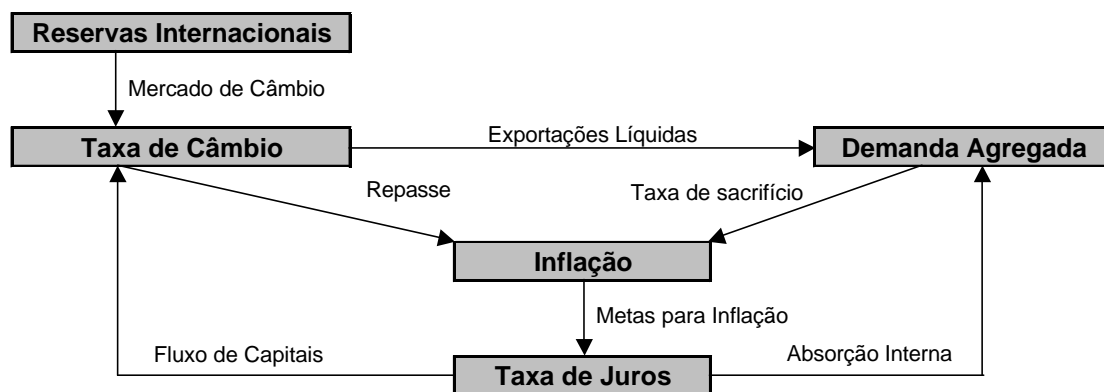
Reservas Internacionais

Mercado de Câmbio

Taxa de Câmbio

Exportações Líquidas

Demanda Agregada

Repasse

Taxa de sacrifício

Inflação

Metas para Inflação

Fluxo de Capitais

Absorção Interna

Taxa de Juros